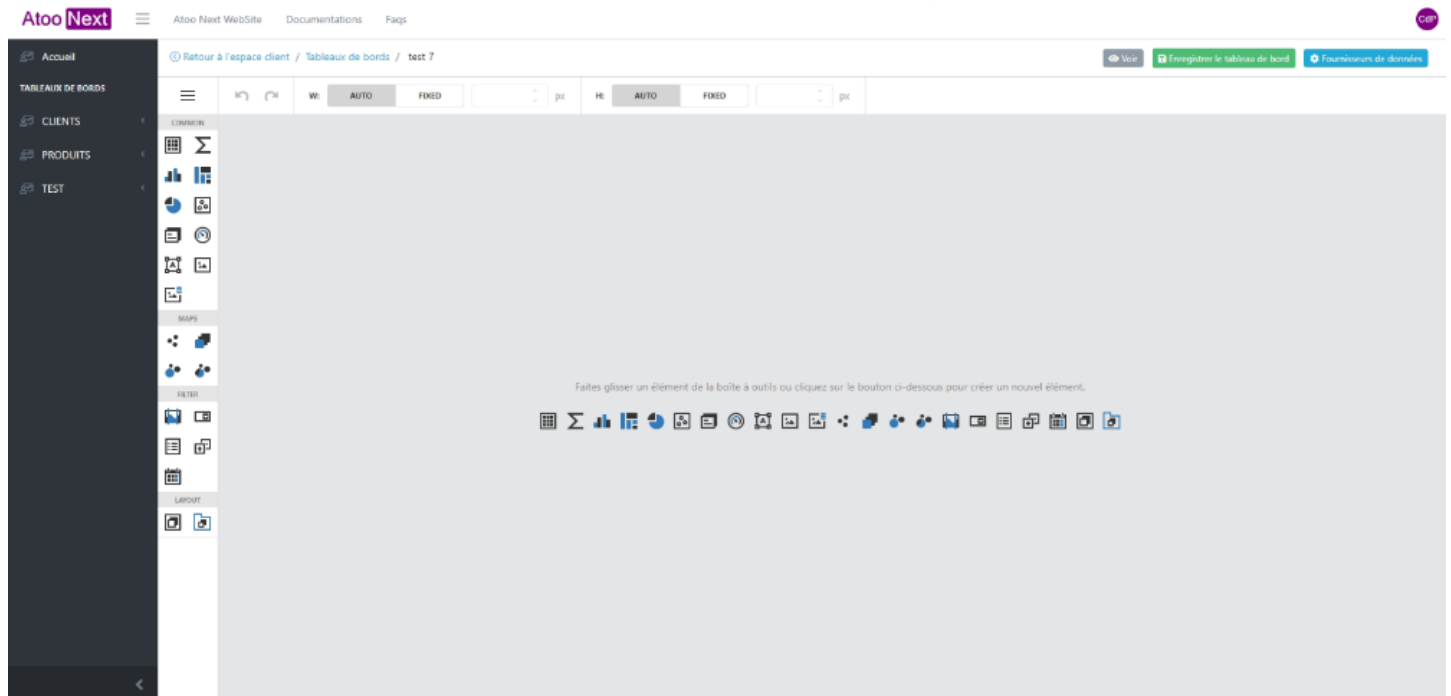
Atoo Next
Atoo Next WebSite Documentations Faqs
CdP

Accueil
TABLEAUX DE BORDS
CLIENTS
PRODUITS
TEST

Retour à l'espace client / Tableaux de bords / test 7
Voir Enregistrer le tableau de bord Fournisseurs de données

W: AUTO FIXED px H: AUTO FIXED px

COMMON
MAPS
FILTER
LAYOUT

Faites glisser un élément de la boîte à outils ou cliquez sur le bouton ci-dessous pour créer un nouvel élément.